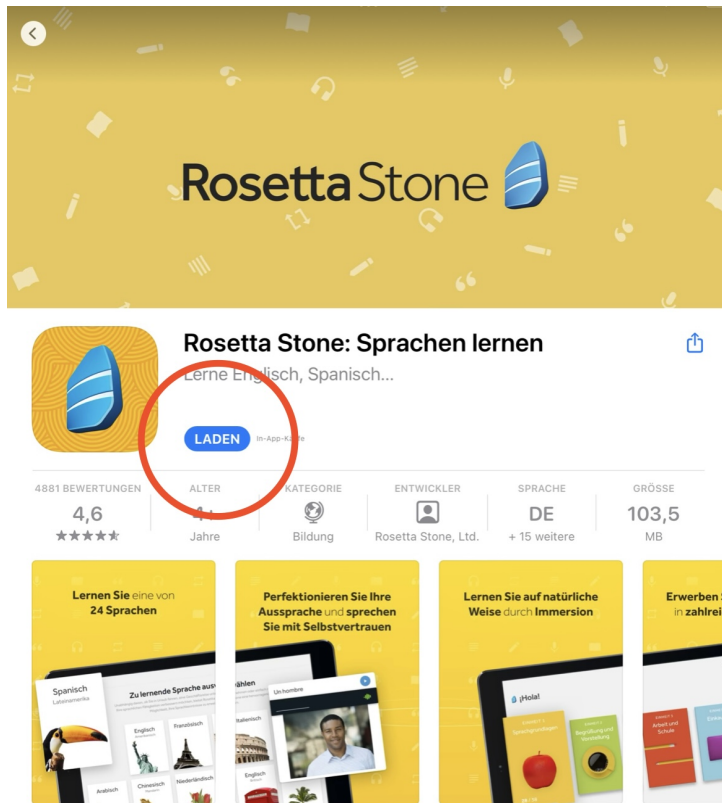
Rosetta Stone

Rosetta Stone: Sprachen lernen

Lerne Englisch, Spanisch...

LADEN In-App-Käufe

| 4881 BEWERTUNGEN | ALTER | KATEGORIE | ENTWICKLER | SPRACHE | GRÖSSE |
|---|---|---|---|---|---|
| 4,6 | 4+ | | | DE | 103,5 |
| ★★★★★ | Jahre | Bildung | Rosetta Stone, Ltd. | + 15 weitere | MB |

Lernen Sie eine von 24 Sprachen

Spanisch
Lateinamerika

Zu lernende Sprache aus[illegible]

Englisch

Französisch

Arabisch

Chinesisch

Niederländisch

Perfektionieren Sie Ihre Aussprache und sprechen Sie mit Selbstvertrauen

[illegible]ählen

Un hombre

Italienisch

Englisch

Lernen Sie auf natürliche Weise durch Immersion

¡Hola!

Sprachgrundlagen

Begrüßung und Vorstellung

Erwerben S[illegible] in zahlrei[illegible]

Arbeit und Schule